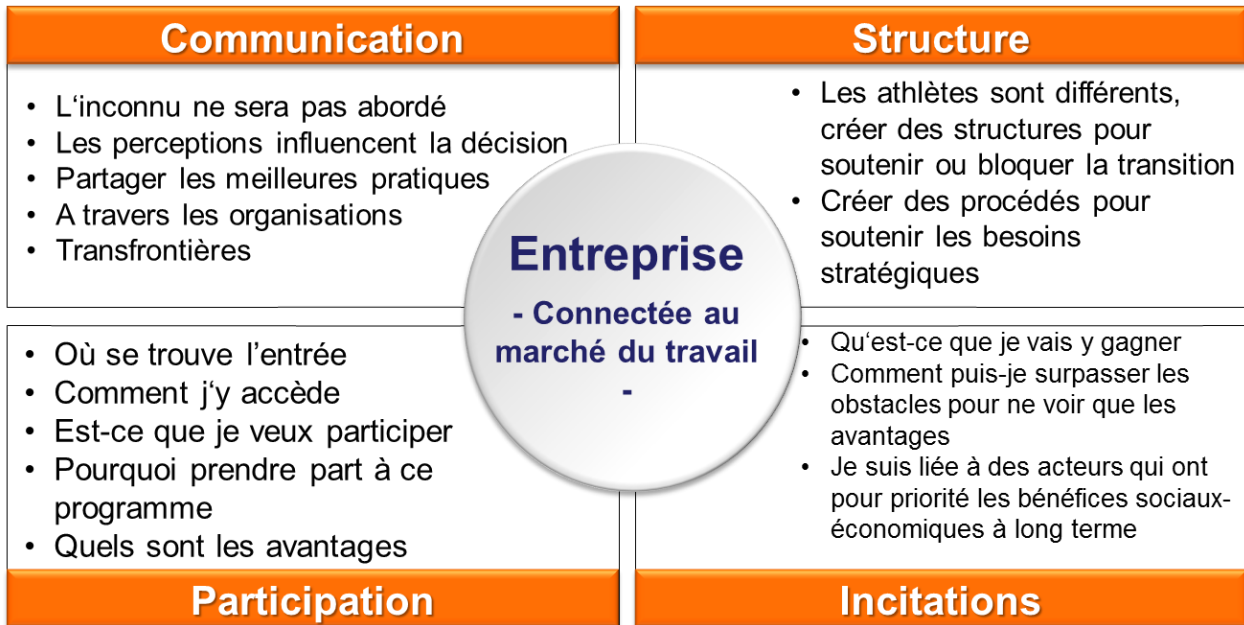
Communication

- L‘inconnu ne sera pas abordé
- Les perceptions influencent la décision
- Partager les meilleures pratiques
- A travers les organisations
- Transfrontières

Structure

- Les athlètes sont différents, créer des structures pour soutenir ou bloquer la transition
- Créer des procédés pour soutenir les besoins stratégiques

Entreprise

- Connectée au marché du travail -

- Où se trouve l’entrée
- Comment j‘y accède
- Est-ce que je veux participer
- Pourquoi prendre part à ce programme
- Quels sont les avantages

Participation

- Qu‘est-ce que je vais y gagner
- Comment puis-je surpasser les obstacles pour ne voir que les avantages
- Je suis liée à des acteurs qui ont pour priorité les bénéfices sociaux-économiques à long terme

Incitations